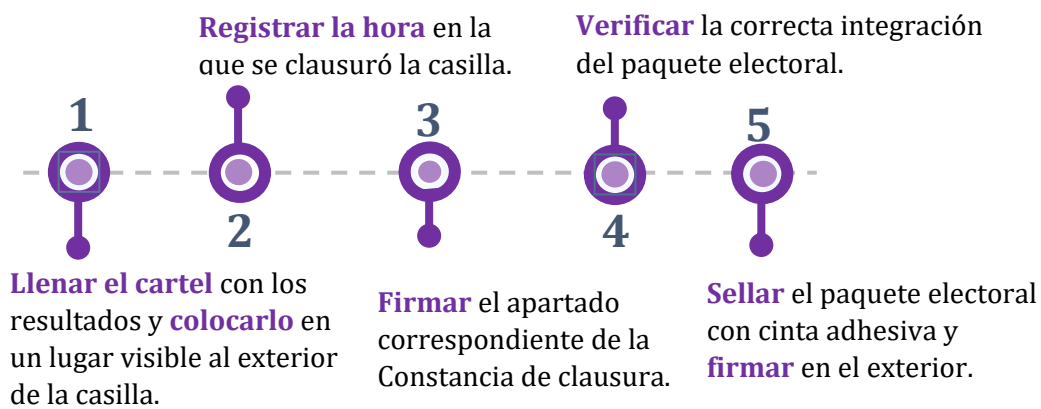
Registrar la hora en la que se clausuró la casilla.

Verificar la correcta integración del paquete electoral.

1

2

3

4

5

Llenar el cartel con los resultados y colocarlo en un lugar visible al exterior de la casilla.

Firmar el apartado correspondiente de la Constancia de clausura.

Sellar el paquete electoral con cinta adhesiva y firmar en el exterior.